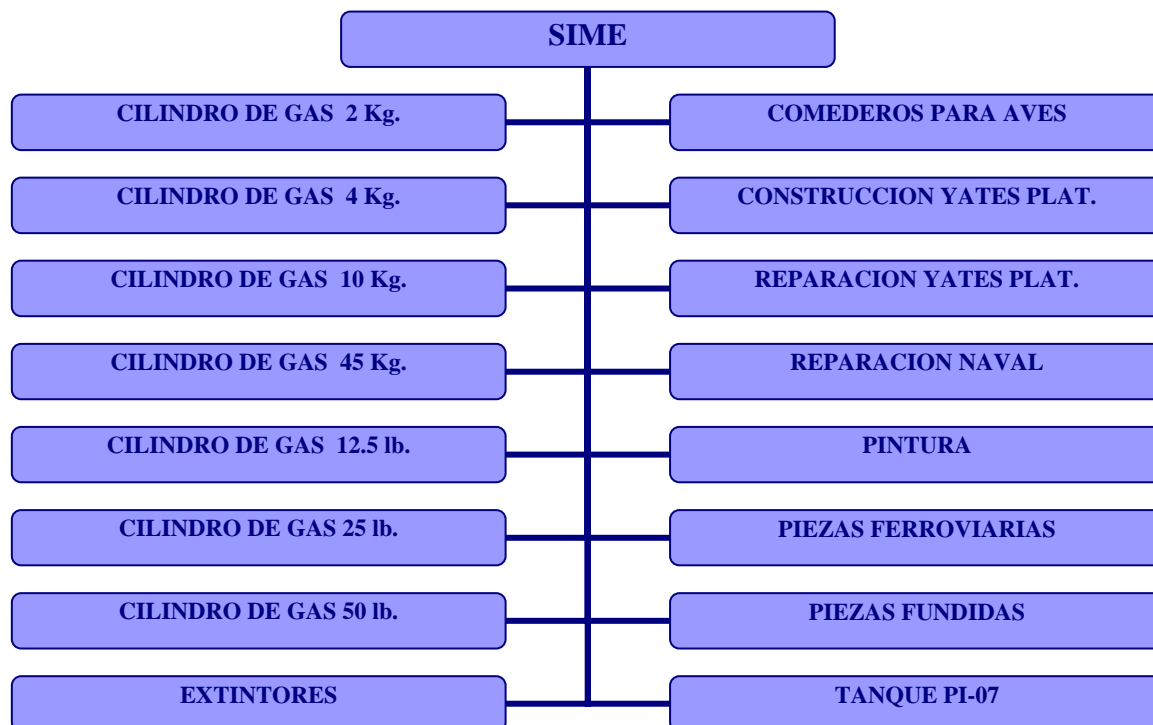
SIME

CILINDRO DE GAS 2 Kg.

COMEDEROS PARA AVES

CILINDRO DE GAS 4 Kg.

CONSTRUCCION YATES PLAT.

CILINDRO DE GAS 10 Kg.

REPARACION YATES PLAT.

CILINDRO DE GAS 45 Kg.

REPARACION NAVAL

CILINDRO DE GAS 12.5 lb.

PINTURA

CILINDRO DE GAS 25 lb.

PIEZAS FERROVIARIAS

CILINDRO DE GAS 50 lb.

PIEZAS FUNDIDAS

EXTINTORES

TANQUE PI-07